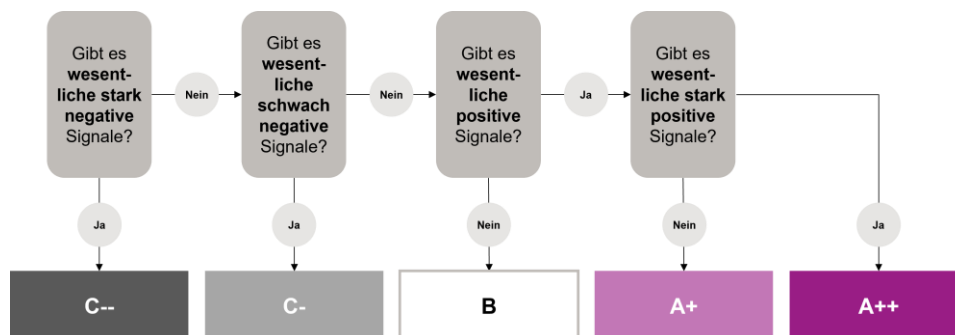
Gibt es wesentliche stark negative Signale?

Nein

Gibt es wesentliche schwach negative Signale?

Nein

Gibt es wesentliche positive Signale?

Ja

Gibt es wesentliche stark positive Signale?

Ja

Ja

Nein

Nein

Ja

C--

C-

B

A+

A++